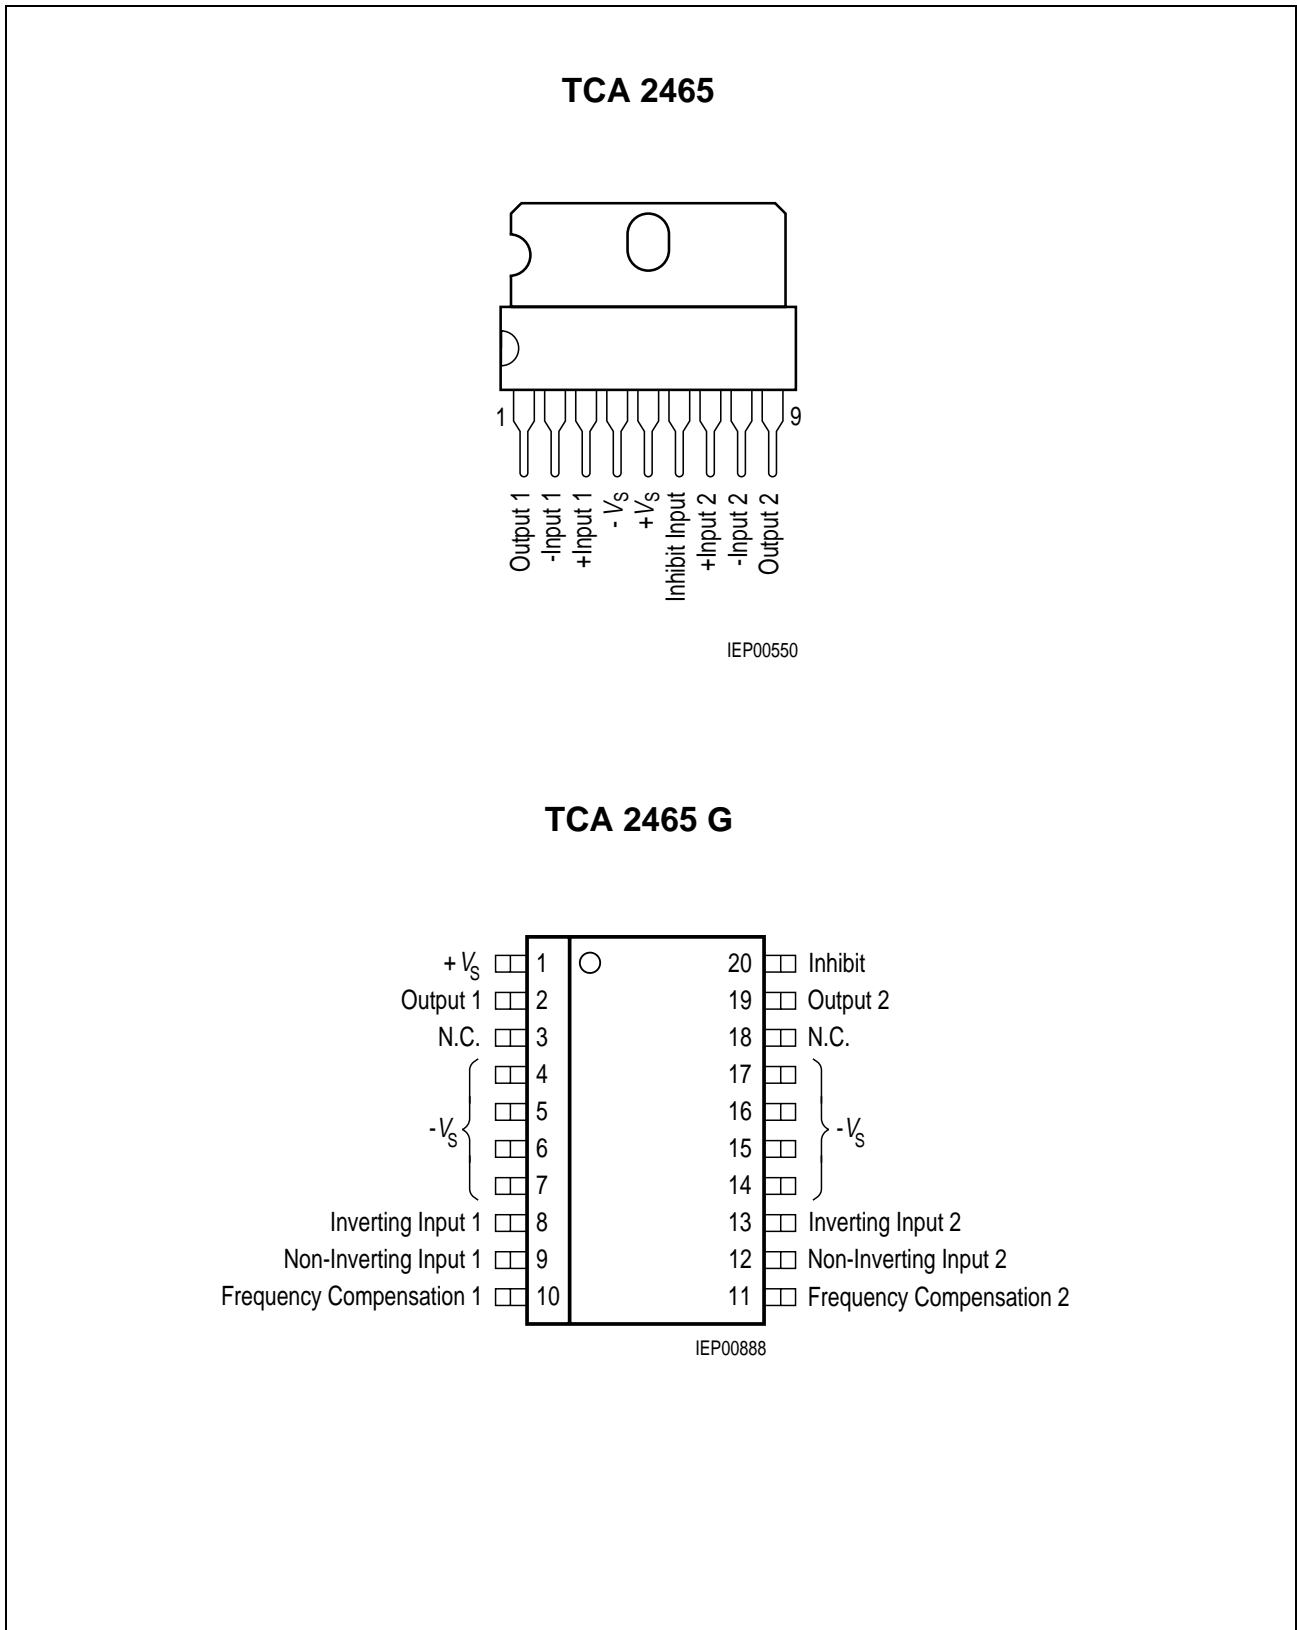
TCA 2465

1

9

Output 1
-Input 1
+Input 1
- $V_S$
+$V_S$
Inhibit Input
+Input 2
-Input 2
Output 2

IEP00550

TCA 2465 G

+ $V_S$ 1
Output 1 2
N.C. 3
4
-$V_S$ 5
6
7
Inverting Input 1 8
Non-Inverting Input 1 9
Frequency Compensation 1 10

20 Inhibit
19 Output 2
18 N.C.
17
16 -$V_S$
15
14
13 Inverting Input 2
12 Non-Inverting Input 2
11 Frequency Compensation 2

IEP00888